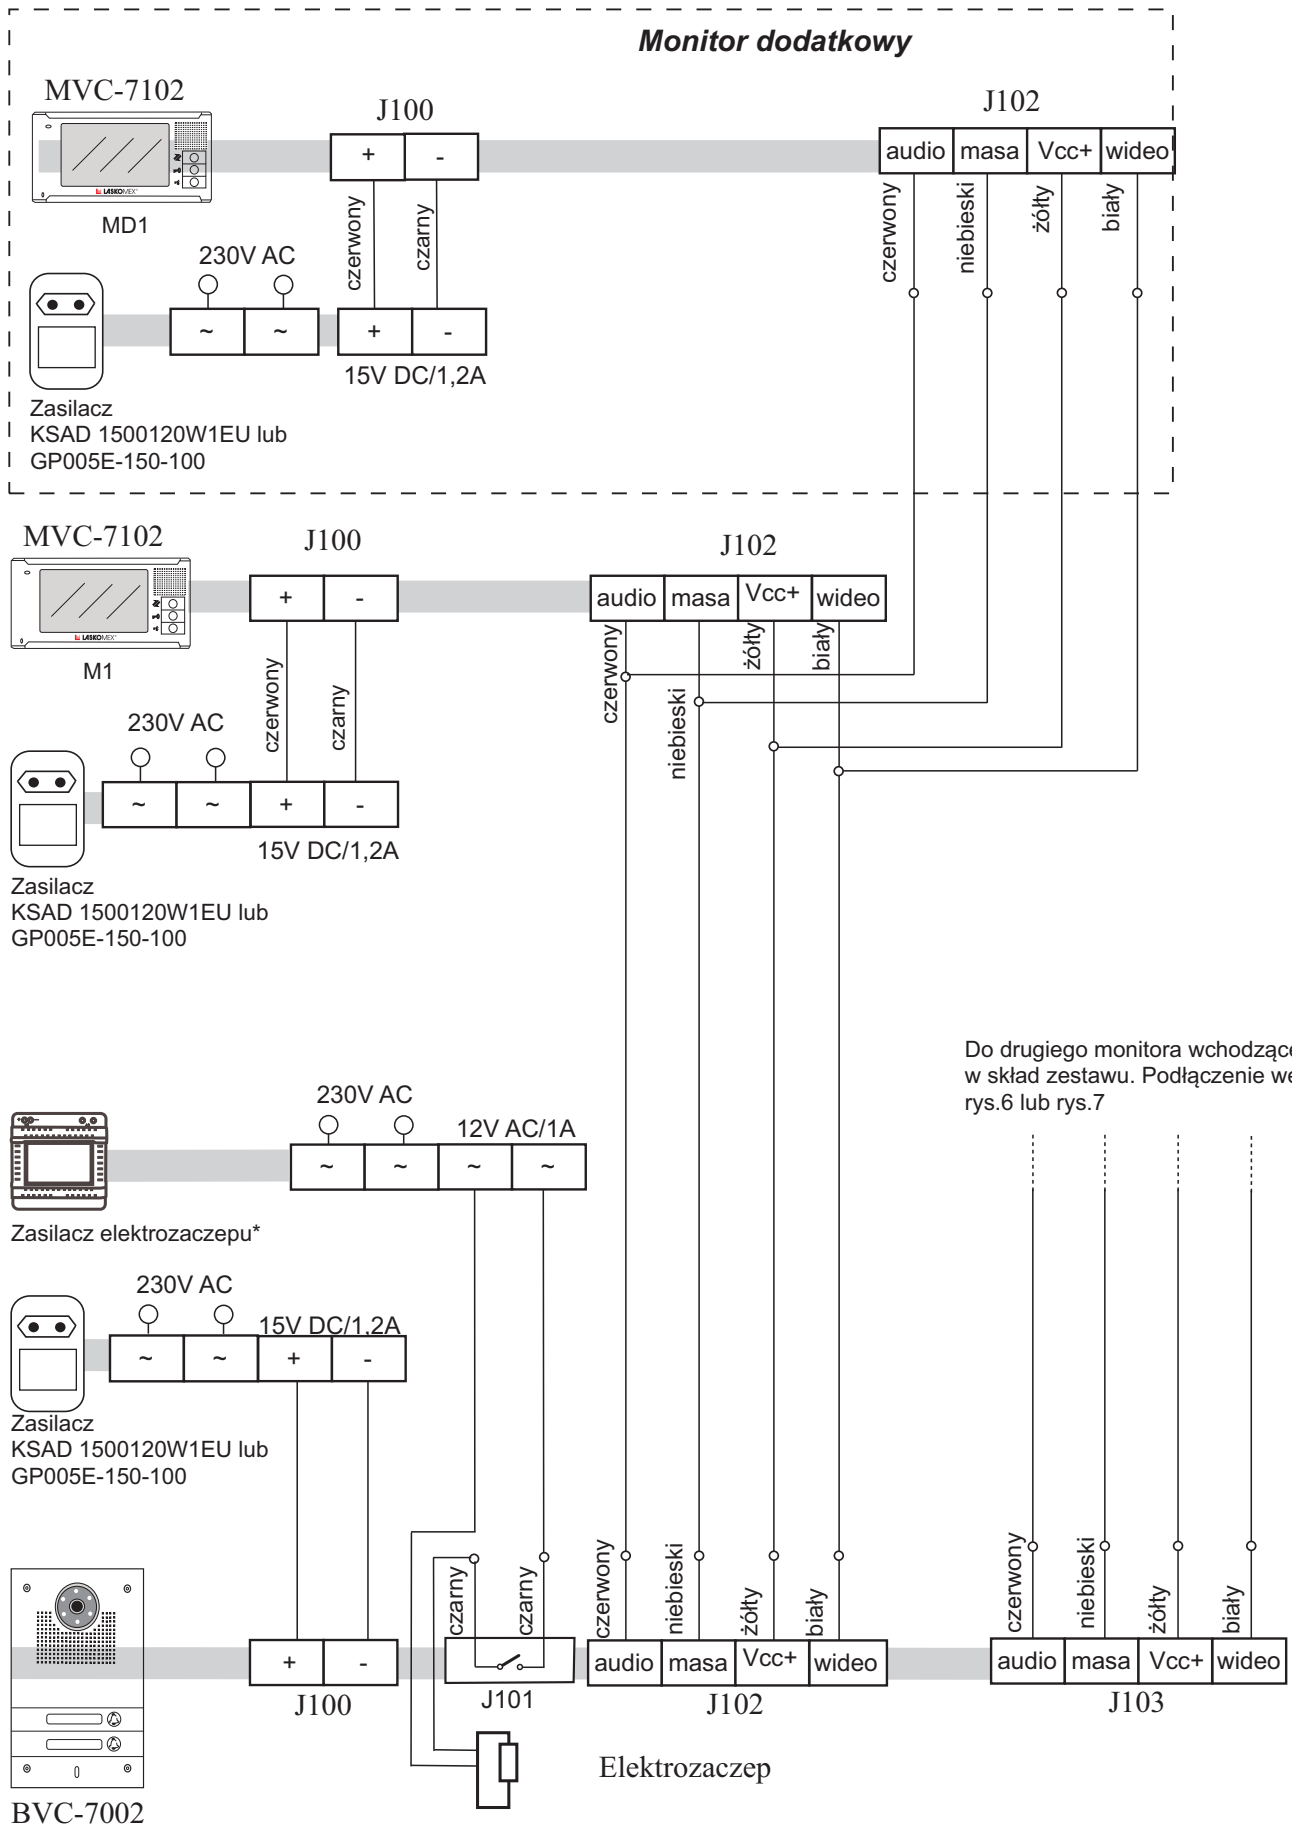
Monitor dodatkowy

MVC-7102

LASKOMEX

MD1

J100

| + | - |
|---|---|

czerwony

czarny

230V AC

| ~ | ~ | + | - |
|---|---|---|---|

15V DC/1,2A

Zasilacz
KSAD 1500120W1EU lub
GP005E-150-100

J102

| audio | masa | Vcc+ | wideo |
|---|---|---|---|

czerwony

niebieski

żółty

biały

MVC-7102

LASKOMEX

M1

J100

| + | - |
|---|---|

czerwony

czarny

230V AC

| ~ | ~ | + | - |
|---|---|---|---|

15V DC/1,2A

Zasilacz
KSAD 1500120W1EU lub
GP005E-150-100

J102

| audio | masa | Vcc+ | wideo |
|---|---|---|---|

czerwony

niebieski

żółty

biały

Do drugiego monitora wchodząc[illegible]
w skład zestawu. Podłączenie we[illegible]
rys.6 lub rys.7

230V AC

12V AC/1A

| ~ | ~ | ~ | ~ |
|---|---|---|---|

Zasilacz elektrozaczepu*

230V AC

15V DC/1,2A

| ~ | ~ | + | - |
|---|---|---|---|

Zasilacz
KSAD 1500120W1EU lub
GP005E-150-100

czarny

czarny

czerwony

niebieski

żółty

biały

czerwony

niebieski

żółty

biały

| + | - |
|---|---|

J100

J101

| audio | masa | Vcc+ | wideo |
|---|---|---|---|

J102

| audio | masa | Vcc+ | wideo |
|---|---|---|---|

J103

Elektrozaczep

BVC-7002